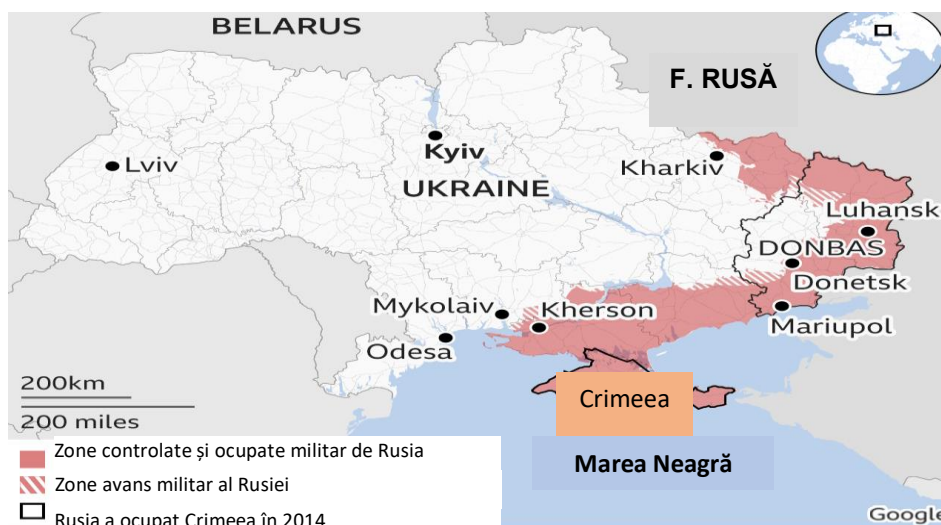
BELARUS

F. RUSĂ

Kyiv

Lviv

Kharkiv

UKRAINE

Luhansk

DONBAS

Donetsk

Mykolaiv

Kherson

Mariupol

Odesa

200km

200 miles

Crimeea

Marea Neagră

Zone controlate și ocupate militar de Rusia

Zone avans militar al Rusiei

Rusia a ocupat Crimeea în 2014

Google